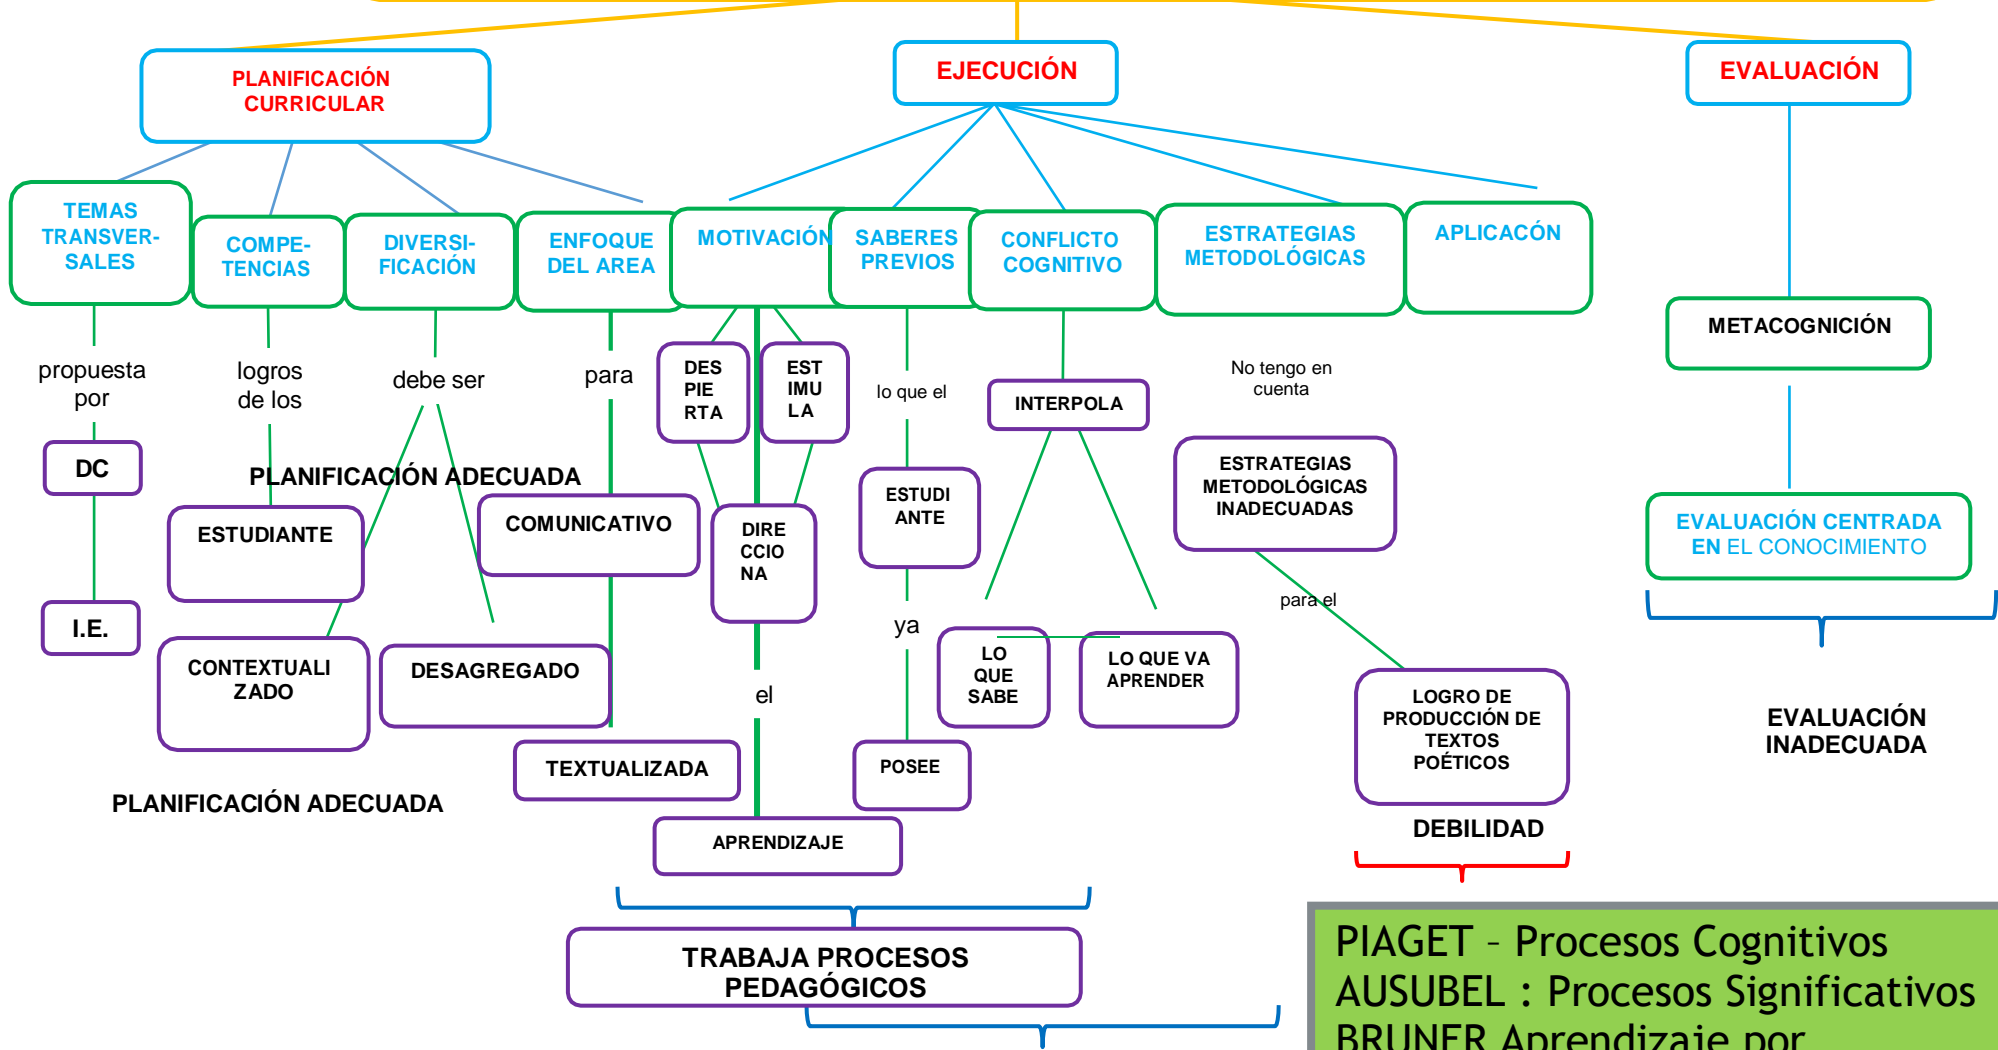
PLANIFICACIÓN CURRICULAR

EJECUCIÓN

EVALUACIÓN

TEMAS TRANSVER-SALES

COMPE-TENCIAS

DIVERSI-FICACIÓN

ENFOQUE DEL AREA

MOTIVACIÓN

SABERES PREVIOS

CONFLICTO COGNITIVO

ESTRATEGIAS METODOLÓGICAS

APLICACÓN

METACOGNICIÓN

propuesta por

logros de los

debe ser

para

DES PIE RTA

EST IMU LA

lo que el

INTERPOLA

No tengo en cuenta

DC

PLANIFICACIÓN ADECUADA

ESTUDIANTE

COMUNICATIVO

DIRE CCIO NA

ESTUDI ANTE

ESTRATEGIAS METODOLÓGICAS INADECUADAS

EVALUACIÓN CENTRADA EN EL CONOCIMIENTO

I.E.

para el

ya

CONTEXTUALI ZADO

DESAGREGADO

el

LO QUE SABE

LO QUE VA APRENDER

LOGRO DE PRODUCCIÓN DE TEXTOS POÉTICOS

EVALUACIÓN INADECUADA

TEXTUALIZADA

POSEE

PLANIFICACIÓN ADECUADA

APRENDIZAJE

DEBILIDAD

TRABAJA PROCESOS PEDAGÓGICOS

PIAGET – Procesos Cognitivos
AUSUBEL : Procesos Significativos
BRUNER Aprendizaje por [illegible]